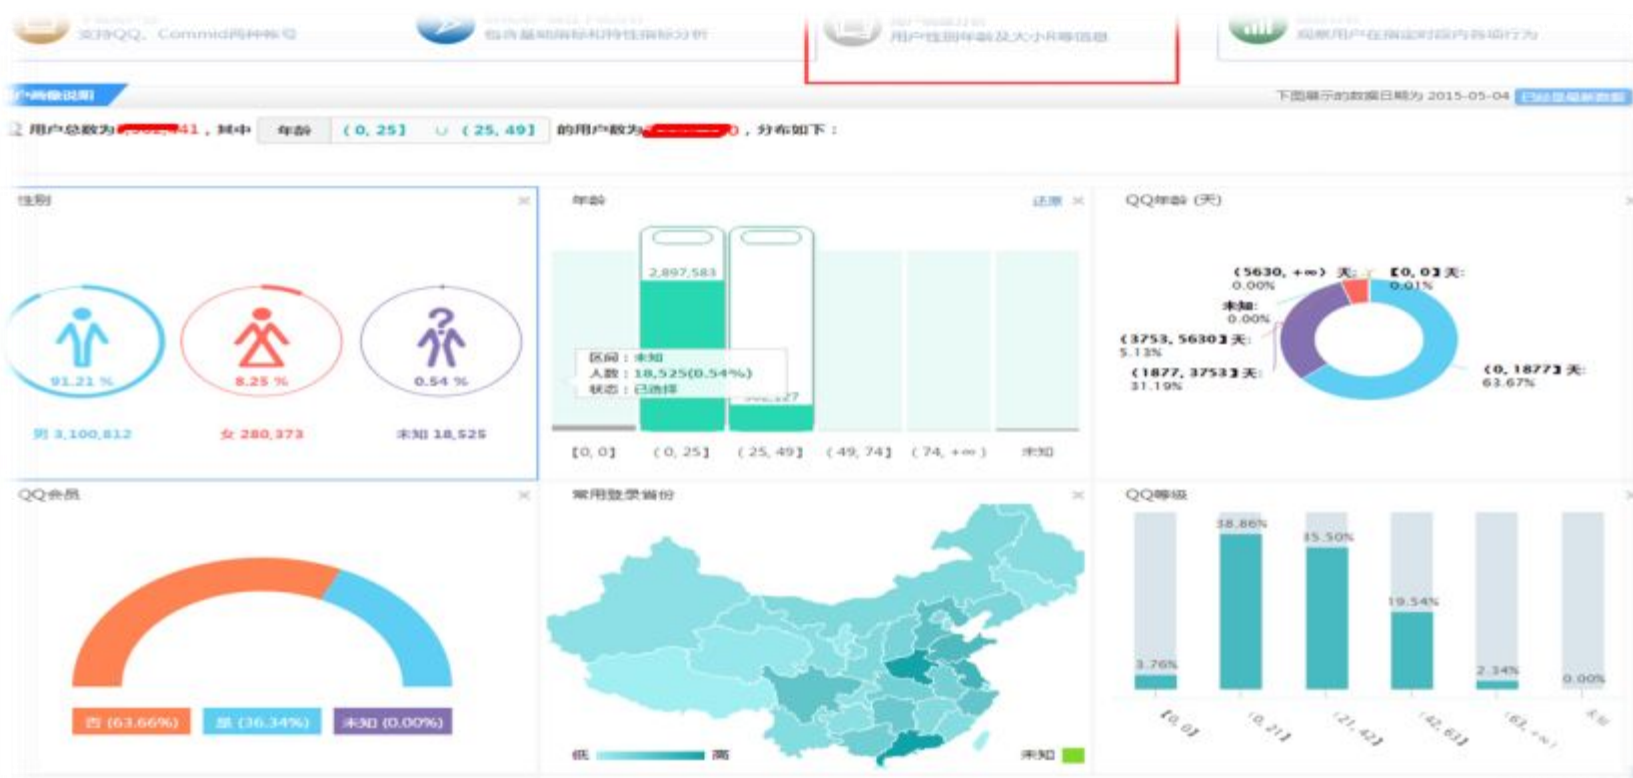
支持QQ、Commid两种帐号

包含基础指标和特性指标分析

用户性别年龄及大小R等信息

观察用户在指定时段内各项行为

户画像说明

下图展示的数据日期为 2015-05-04 已经是最新数据

用户总数为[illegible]41，其中 年龄 (0, 25] ∪ (25, 49] 的用户数为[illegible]0，分布如下：

性别

91.21 %

8.25 %

0.54 %

男 3,100,812

女 280,373

未知 18,525

年龄

还原

2,897,583

区间：未知
人数：18,525(0.54%)
状态：已选择

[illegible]127

[0, 0]

(0, 25]

(25, 49]

(49, 74]

(74, +∞)

未知

QQ年龄 (天)

(5630, +∞) 天: 0.00%

[0, 0] 天: 0.01%

未知: 0.00%

(3753, 5630] 天: 5.13%

(1877, 3753] 天: 31.19%

(0, 1877] 天: 63.67%

QQ会员

否 (63.66%)

是 (36.34%)

未知 (0.00%)

常用登录省份

低

高

未知

QQ等级

38.86%

35.50%

19.54%

3.76%

2.34%

0.00%

[0, 0]

(0, 21]

(21, 42]

(42, 63]

(63, +∞)

未知